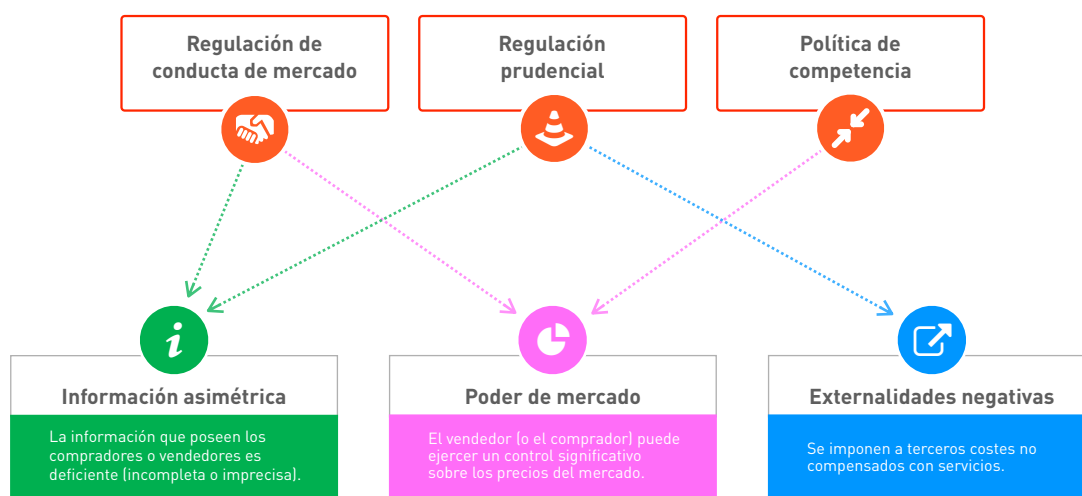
Regulación de conducta de mercado

Regulación prudencial

Política de competencia

i

Información asimétrica

La información que poseen los compradores o vendedores es deficiente (incompleta o imprecisa).

Poder de mercado

El vendedor (o el comprador) puede ejercer un control significativo sobre los precios del mercado.

Externalidades negativas

Se imponen a terceros costes no compensados con servicios.